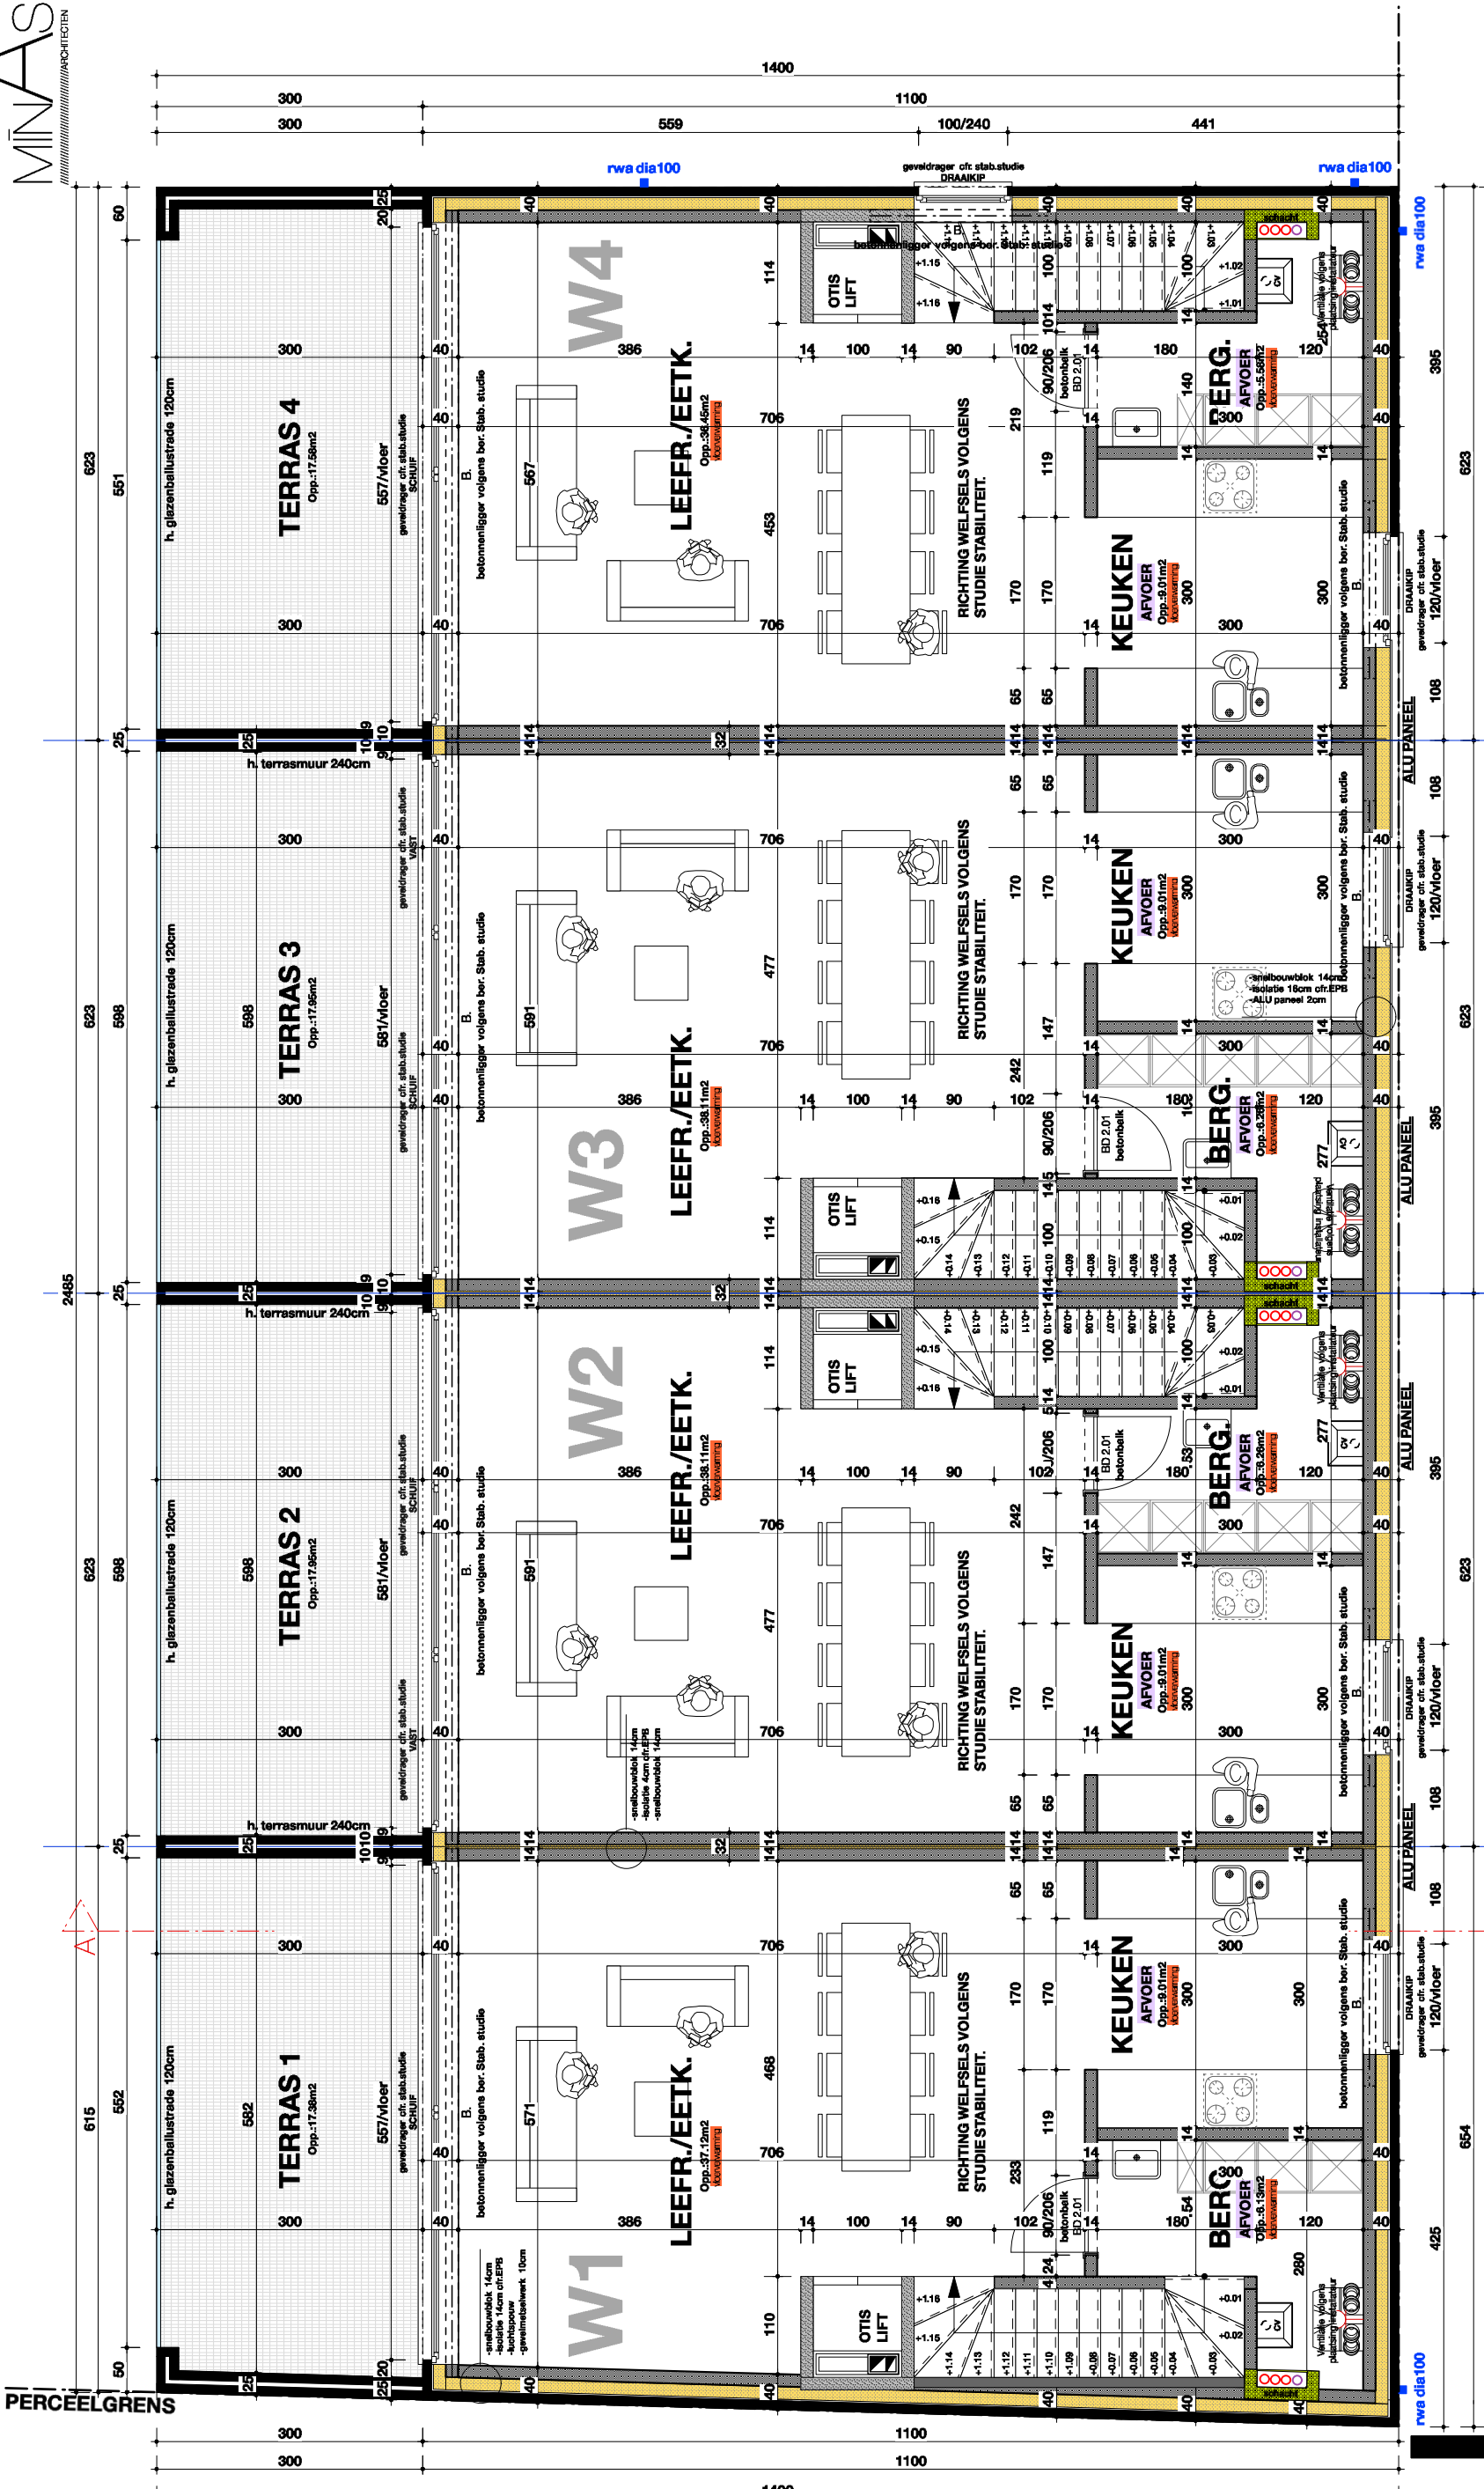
MINAS ARCHITECTEN

1400
300
1100
300
559
100/240
441

rwa dia100
geveldrager cfr. stab.studie
DRAAIKIP
rwa dia100
rwa dia100

W4
LEEFR./EETK.
Opp.:36.45m2
KEUKEN
AFVOER
Opp.:9.01m2
BERG.
AFVOER
Opp.:5.56m2
OTIS LIFT
TERRAS 4
Opp.:17.58m2
h. glazenbalustrade 120cm
557/vloer
geveldrager cfr. stab.studie SCHUIF
betonnenligger volgens ber. Stab. studie
RICHTING WELFSELS VOLGENS STUDIE STABILITEIT.
betonnenligger volgens ber. Stab. studie
DRAAIKIP
geveldrager cfr. stab.studie
120/vloer
ALU PANEEL
schacht
Ventilatie volgens plaatsing installateur
90/206
betonbalk BD 2.01

h. terrasmuur 240cm

W3
LEEFR./EETK.
Opp.:38.11m2
KEUKEN
AFVOER
Opp.:9.01m2
BERG.
AFVOER
Opp.:3.26m2
TERRAS 3
Opp.:17.95m2
581/vloer
geveldrager cfr. stab.studie VAST
geveldrager cfr. stab.studie SCHUIF
-snelbouwblok 14cm
-isolatie 18cm cfr.EPB
-ALU paneel 2cm

2485

W2
LEEFR./EETK.
Opp.:38.11m2
KEUKEN
AFVOER
Opp.:9.01m2
BERG.
AFVOER
Opp.:3.26m2
TERRAS 2
Opp.:17.95m2
-snelbouwblok 14cm
-isolatie 4cm cfr.EPB
-snelbouwblok 14cm

A

W1
LEEFR./EETK.
Opp.:37.12m2
KEUKEN
AFVOER
Opp.:9.01m2
BERG.
AFVOER
Opp.:6.13m2
TERRAS 1
Opp.:17.38m2
557/vloer
-snelbouwblok 14cm
-isolatie 14cm cfr.EPB
-luchtspouw
-gevelmetselwerk 10cm

PERCEELGRENS
300
1100
300
1100
1400